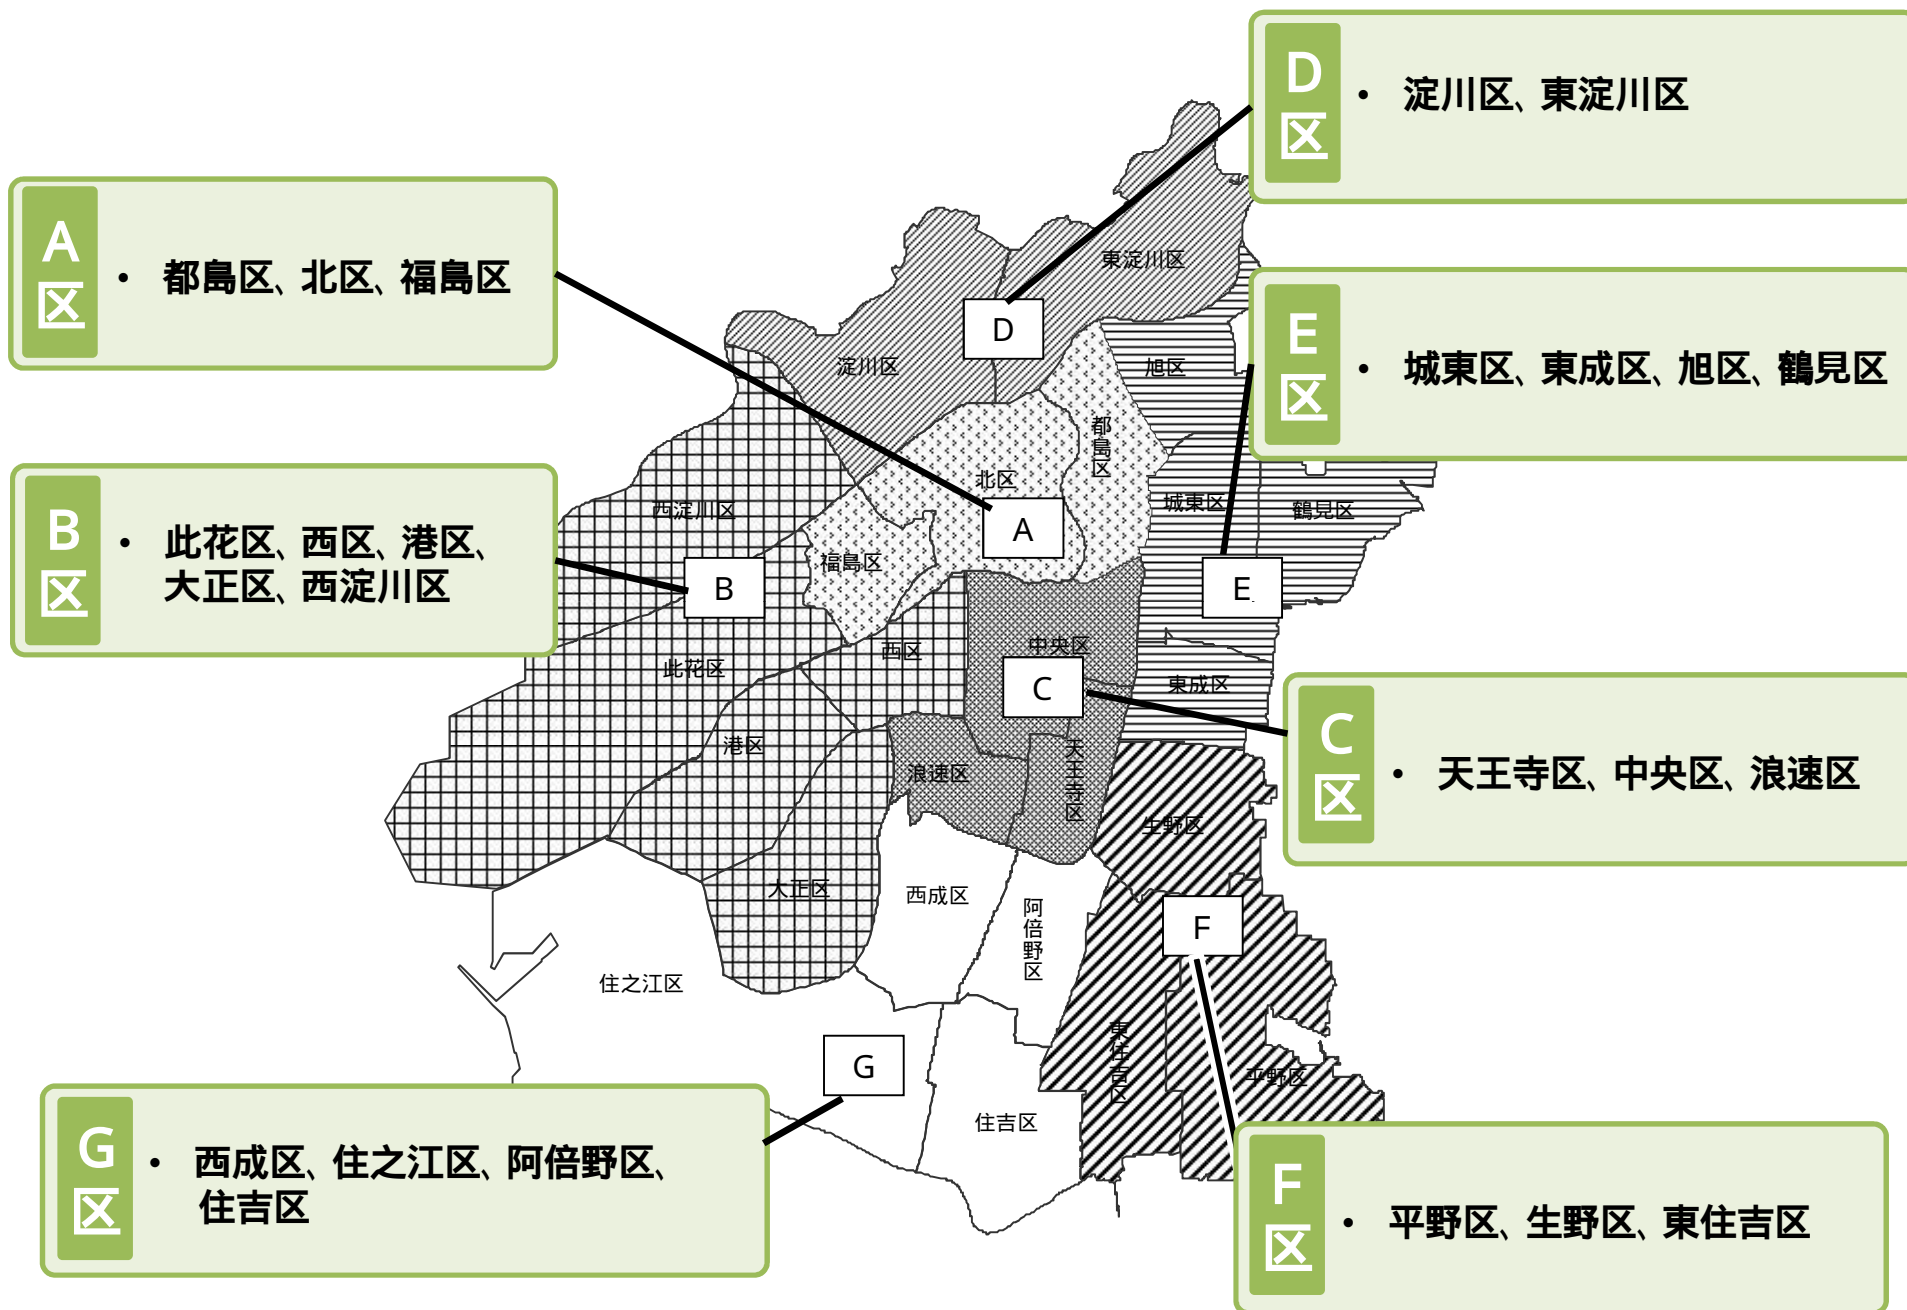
D区
• 淀川区、東淀川区

A区
• 都島区、北区、福島区

E区
• 城東区、東成区、旭区、鶴見区

B区
• 此花区、西区、港区、大正区、西淀川区

C区
• 天王寺区、中央区、浪速区

G区
• 西成区、住之江区、阿倍野区、住吉区

F区
• 平野区、生野区、東住吉区

東淀川区
D
淀川区
旭区
都島区
北区
A
西淀川区
城東区
鶴見区
福島区
B
E
中央区
西区
此花区
C
東成区
港区
浪速区
天王寺区
生野区
大正区
西成区
阿倍野区
F
住之江区
G
東住吉区
平野区
住吉区